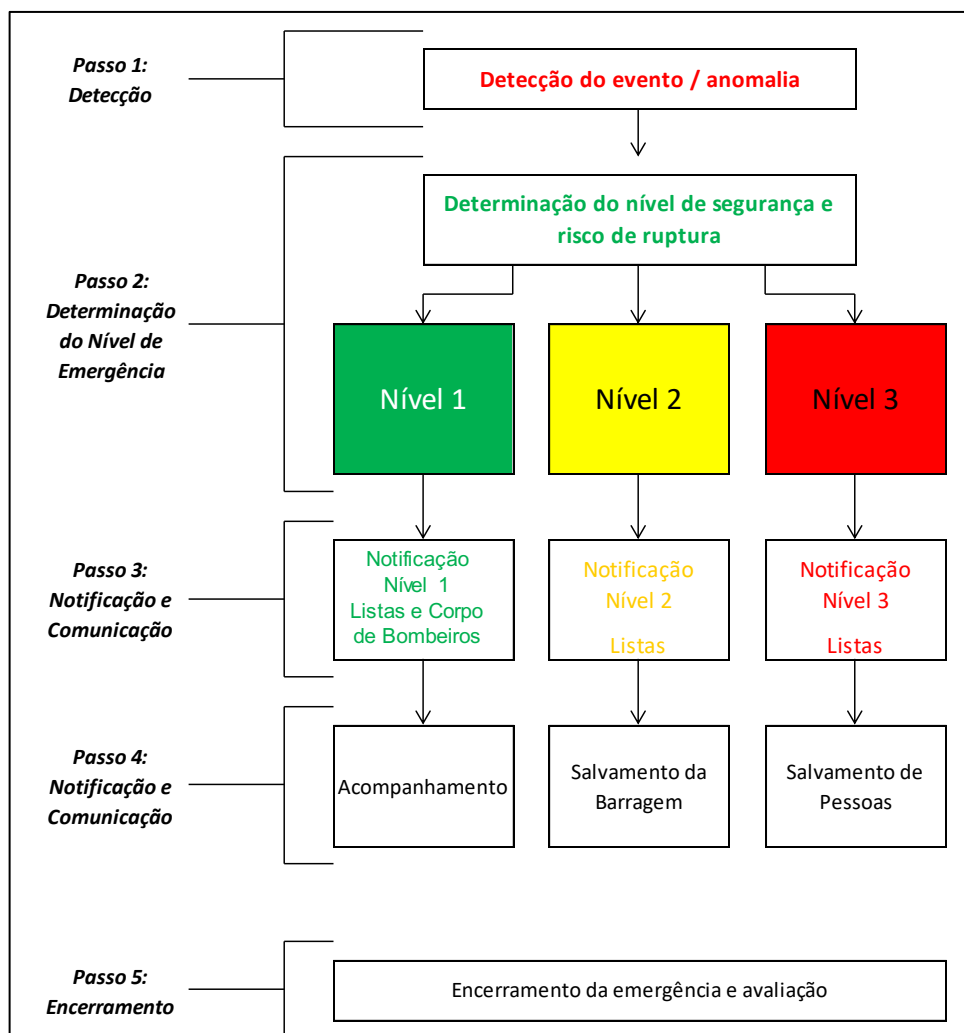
Passo 1:
Detecção

Detecção do evento / anomalia

Passo 2:
Determinação do Nível de Emergência

Determinação do nível de segurança e risco de ruptura

Nível 1

Nível 2

Nível 3

Passo 3:
Notificação e Comunicação

Notificação
Nível 1
Listas e Corpo de Bombeiros

Notificação
Nível 2
Listas

Notificação
Nível 3
Listas

Passo 4:
Notificação e Comunicação

Acompanhamento

Salvamento da Barragem

Salvamento de Pessoas

Passo 5:
Encerramento

Encerramento da emergência e avaliação